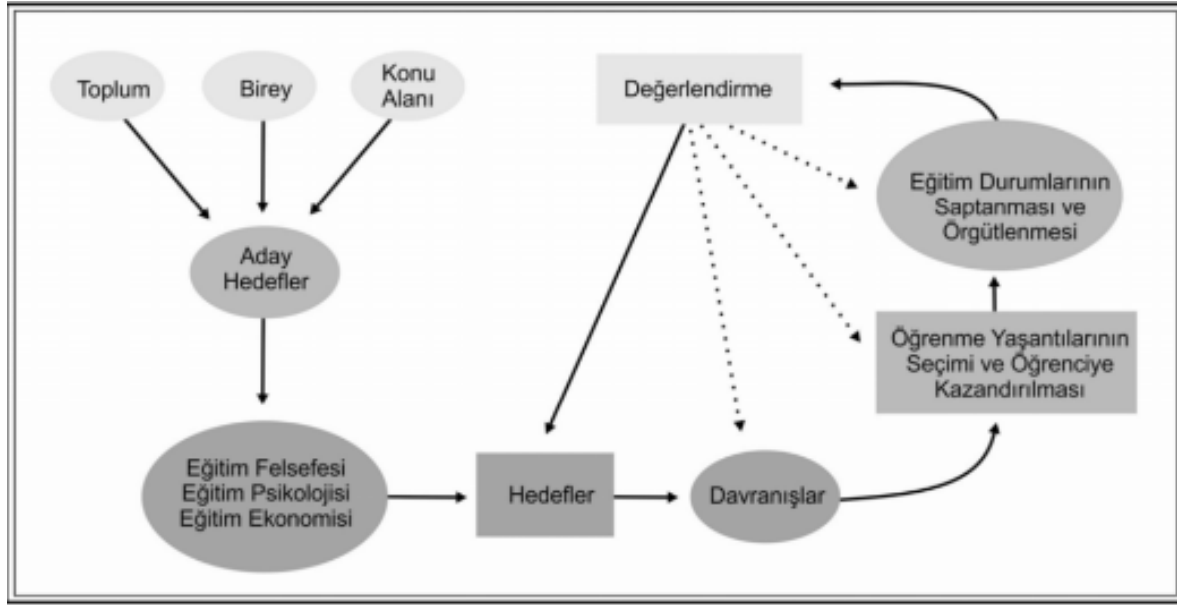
Toplum

Birey

Konu Alanı

Değerlendirme

Eğitim Durumlarının Saptanması ve Örgütlenmesi

Aday Hedefler

Öğrenme Yaşantılarının Seçimi ve Öğrenciye Kazandırılması

Eğitim Felsefesi
Eğitim Psikolojisi
Eğitim Ekonomisi

Hedefler

Davranışlar